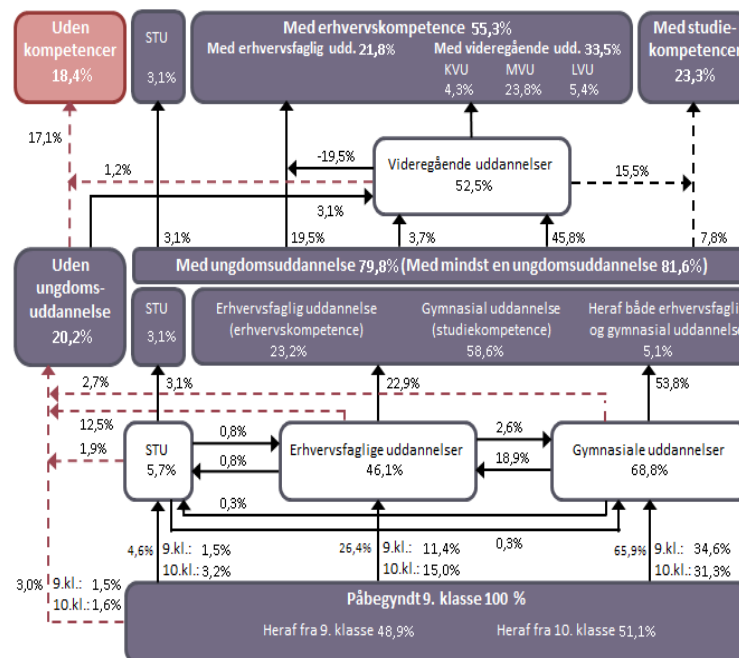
Uden kompetencer
18,4%

STU
3,1%

Med erhvervskompetence 55,3%
Med erhvervsfaglig udd. 21,8%
Med videregående udd. 33,5%
KVU
4,3%
MVU
23,8%
LVU
5,4%

Med studie-kompetencer
23,3%

17,1%
1,2%
-19,5%
Videregående uddannelser
52,5%
15,5%
3,1%
3,1%
19,5%
3,7%
45,8%
7,8%

Uden ungdoms-uddannelse
20,2%

Med ungdomsuddannelse 79,8% (Med mindst en ungdomsuddannelse 81,6%)

STU
3,1%

Erhvervsfaglig uddannelse (erhvervskompetence)
23,2%

Gymnasial uddannelse (studiekompetence)
58,6%

Heraf både erhvervsfaglig og gymnasial uddannelse
5,1%

2,7%
3,1%
22,9%
53,8%
12,5%
1,9%

STU
5,7%
0,8%
0,8%
0,3%

Erhvervsfaglige uddannelser
46,1%
2,6%
18,9%

Gymnasiale uddannelser
68,8%
0,3%

4,6% 9.kl.: 1,5%
10.kl.: 3,2%
26,4% 9.kl.: 11,4%
10.kl.: 15,0%
65,9% 9.kl.: 34,6%
10.kl.: 31,3%
3,0% 9.kl.: 1,5%
10.kl.: 1,6%

Påbegyndt 9. klasse 100 %
Heraf fra 9. klasse 48,9%
Heraf fra 10. klasse 51,1%